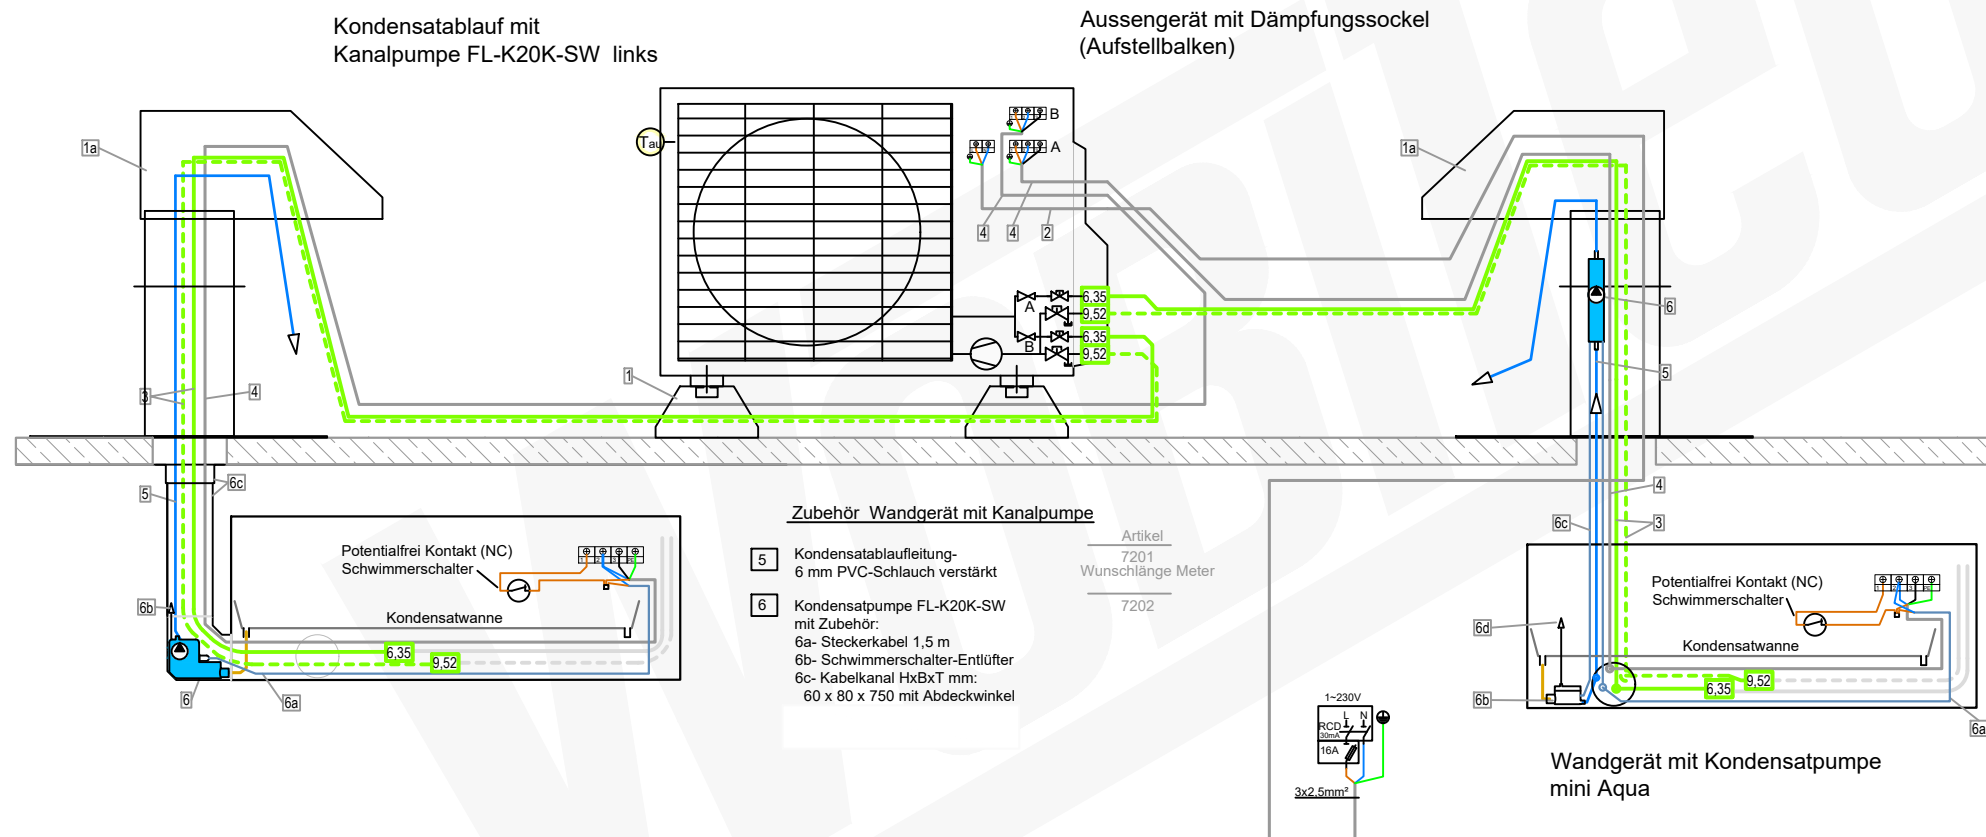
Kondensatablauf mit
Kanalpumpe FL-K20K-SW links

Aussengerät mit Dämpfungssockel
(Aufstellbalken)

1a

Tau

B

A

4 4 2

6,35
9,52
6,35
9,52

A

B

1a

6

5

3

4

1

5

6c

6b

6

6a

Potentialfrei Kontakt (NC)
Schwimmerschalter

Kondensatwanne

6,35 9,52

Zubehör Wandgerät mit Kanalpumpe

5 Kondensatablaufleitung-
6 mm PVC-Schlauch verstärkt

6 Kondensatpumpe FL-K20K-SW
mit Zubehör:
6a- Steckerkabel 1,5 m
6b- Schwimmerschalter-Entlüfter
6c- Kabelkanal HxBxT mm:
60 x 80 x 750 mit Abdeckwinkel

Artikel
7201
Wunschlänge Meter
7202

4

6c

3

6d

6b

Potentialfrei Kontakt (NC)
Schwimmerschalter

Kondensatwanne

6,35 9,52

6a

1~230V
RCD 30mA
L N
16A
3x2,5mm²

Wandgerät mit Kondensatpumpe
mini Aqua